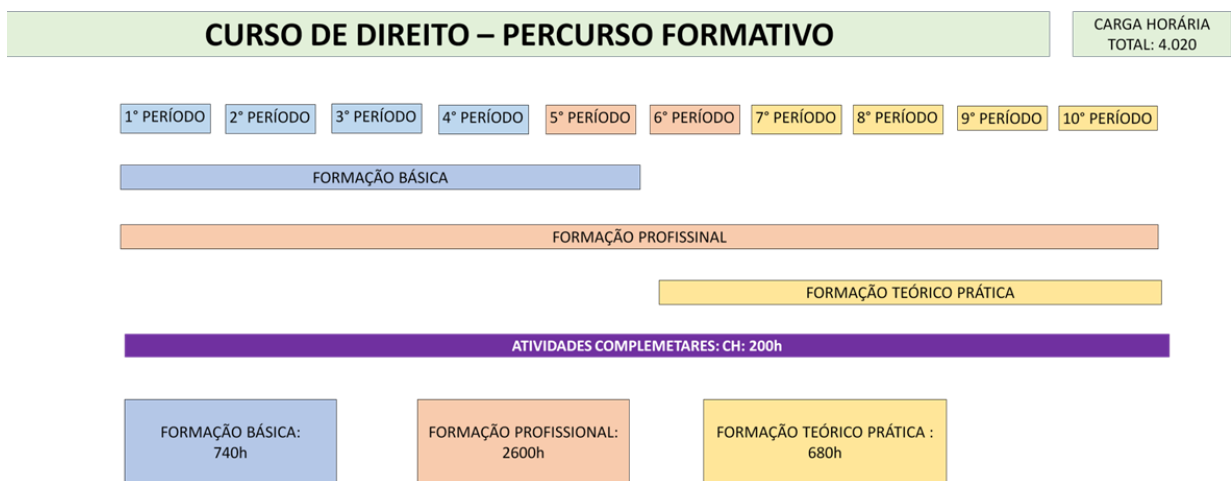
CURSO DE DIREITO – PERCURSO FORMATIVO

CARGA HORÁRIA TOTAL: 4.020

1° PERÍODO
2° PERÍODO
3° PERÍODO
4° PERÍODO
5° PERÍODO
6° PERÍODO
7° PERÍODO
8° PERÍODO
9° PERÍODO
10° PERÍODO

FORMAÇÃO BÁSICA

FORMAÇÃO PROFISSINAL

FORMAÇÃO TEÓRICO PRÁTICA

ATIVIDADES COMPLEMETARES: CH: 200h

FORMAÇÃO BÁSICA: 740h

FORMAÇÃO PROFISSIONAL: 2600h

FORMAÇÃO TEÓRICO PRÁTICA : 680h